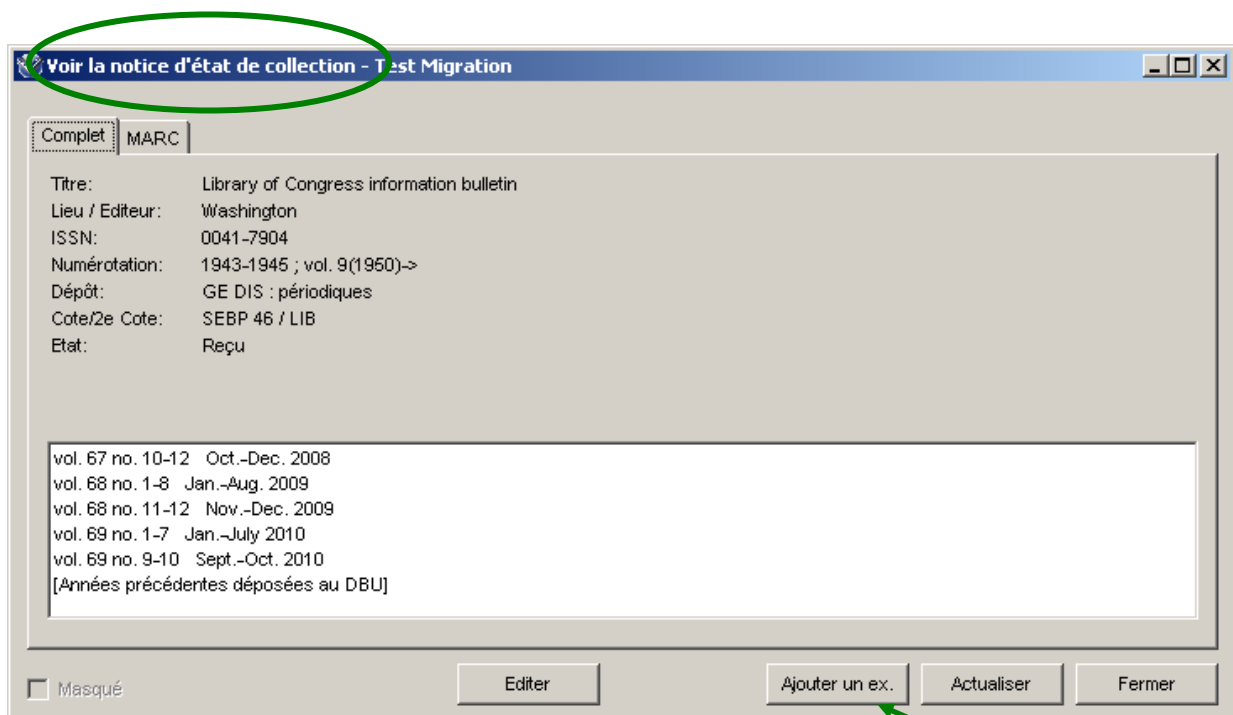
Voir la notice d'état de collection - Test Migration

Complet | MARC

| | |
|---|---|
| Titre: | Library of Congress information bulletin |
| Lieu / Editeur: | Washington |
| ISSN: | 0041-7904 |
| Numérotation: | 1943-1945 ; vol. 9(1950)-> |
| Dépôt: | GE DIS : périodiques |
| Cote/2e Cote: | SEBP 46 / LIB |
| Etat: | Reçu |

vol. 67 no. 10-12 Oct.-Dec. 2008
vol. 68 no. 1-8 Jan.-Aug. 2009
vol. 68 no. 11-12 Nov.-Dec. 2009
vol. 69 no. 1-7 Jan.-July 2010
vol. 69 no. 9-10 Sept.-Oct. 2010
[Années précédentes déposées au DBU]

Masqué

Editer | Ajouter un ex. | Actualiser | Fermer